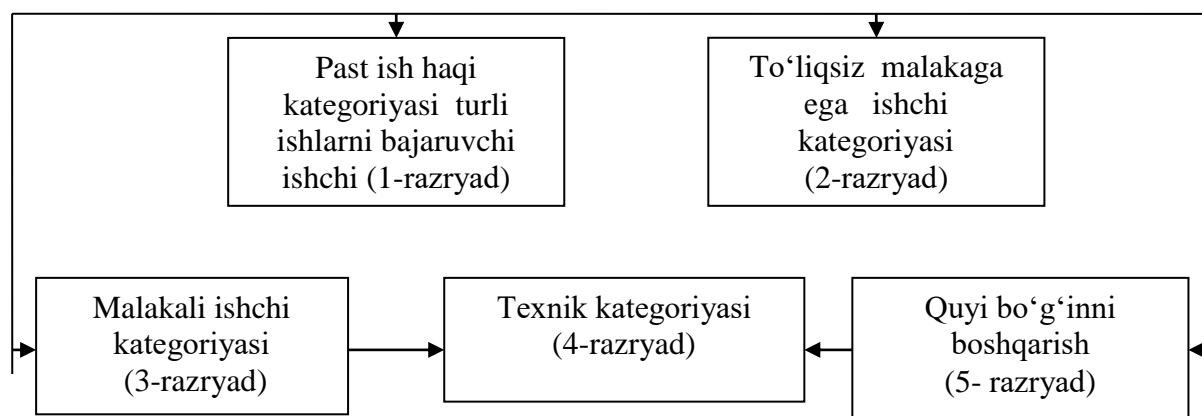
Past ish haqi kategoriyasi turli ishlarni bajaruvchi ishchi (1-razryad)

To‘liqsiz malakaga ega ishchi kategoriyasi (2-razryad)

Malakali ishchi kategoriyasi (3-razryad)

Texnik kategoriyasi (4-razryad)

Quyi bo‘g‘inni boshqarish (5- razryad)